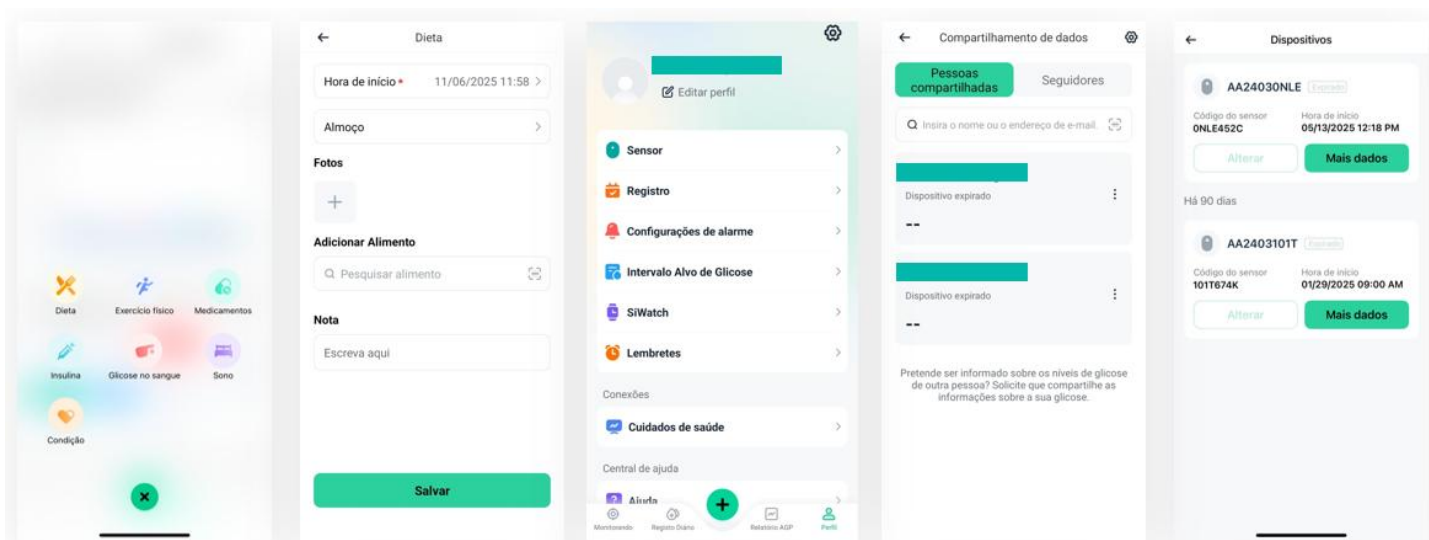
Dieta
Exercício físico
Medicamentos
Insulina
Glicose no sangue
Sono
Condição

←
Dieta
Hora de início *
11/06/2025 11:58 >
Almoço
Fotos
+
Adicionar Alimento
Pesquisar alimento
Nota
Escreva aqui
Salvar

Editar perfil
Sensor
Registro
Configurações de alarme
Intervalo Alvo de Glicose
SiWatch
Lembretes
Conexões
Cuidados de saúde
Central de ajuda
Ajuda
Monitorando
Registo Diario
Relatório AGP
Perfil

←
Compartilhamento de dados
Pessoas compartilhadas
Seguidores
Insira o nome ou o endereço de e-mail.
Dispositivo expirado
--
Dispositivo expirado
--
Pretende ser informado sobre os níveis de glicose de outra pessoa? Solicite que compartilhe as informações sobre a sua glicose.

←
Dispositivos
AA24030NLE
Expirado
Código do sensor
0NLE452C
Hora de início
05/13/2025 12:18 PM
Alterar
Mais dados
Há 90 dias
AA2403101T
Expirado
Código do sensor
101T674K
Hora de início
01/29/2025 09:00 AM
Alterar
Mais dados